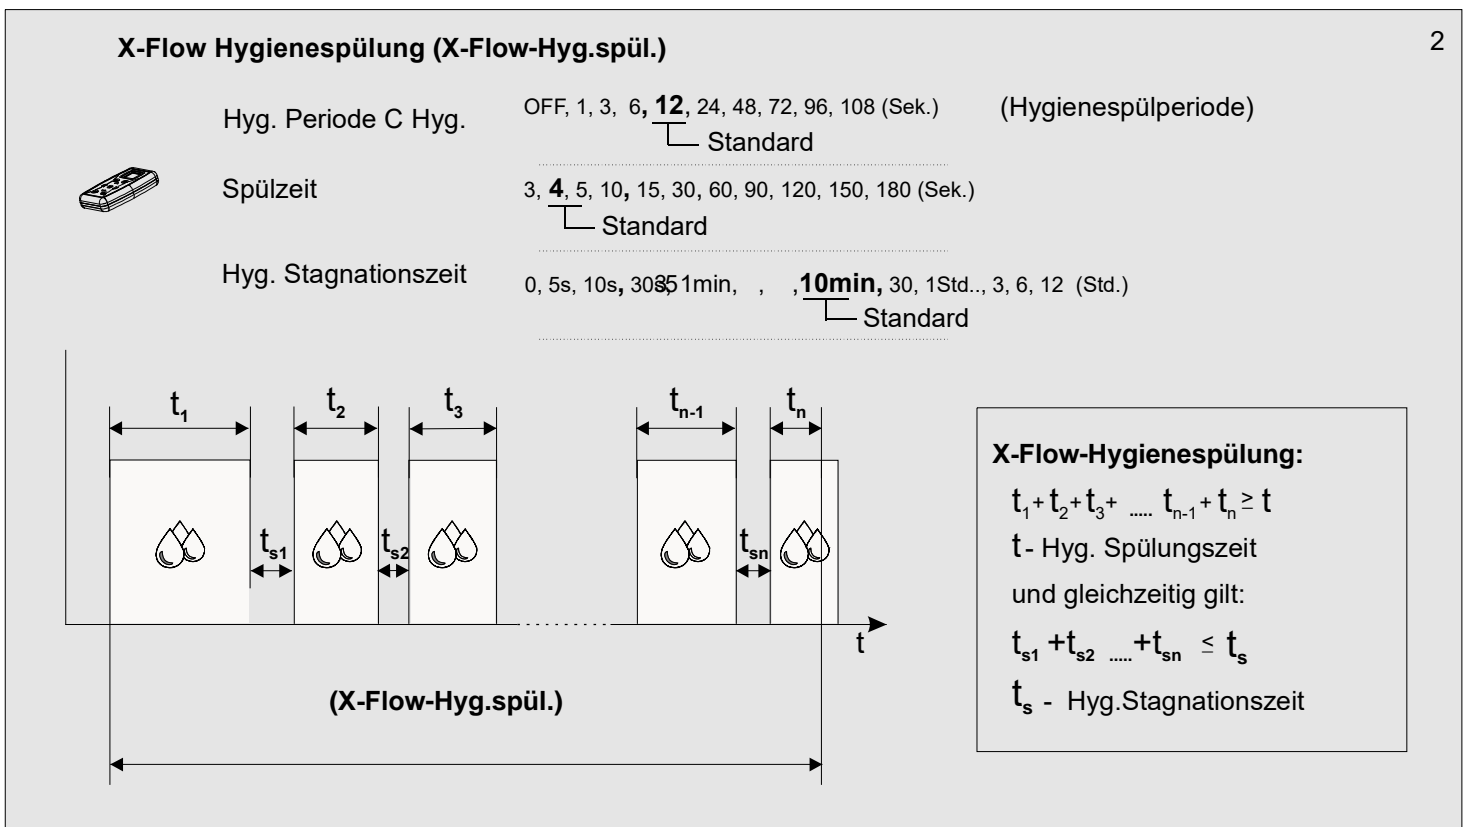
X-Flow Hygienespülung (X-Flow-Hyg.spül.)

2

Hyg. Periode C Hyg. OFF, 1, 3, 6, **12**, 24, 48, 72, 96, 108 (Sek.) (Hygienespülperiode)
Standard

Spülzeit 3, **4**, 5, 10, 15, 30, 60, 90, 120, 150, 180 (Sek.)
Standard

Hyg. Stagnationszeit 0, 5s, 10s, 30s, 1min, , , **10min**, 30, 1Std.., 3, 6, 12 (Std.)
Standard

$t_1$ $t_2$ $t_3$ $t_{n-1}$ $t_n$

$t_{s1}$ $t_{s2}$ $t_{sn}$

t

(X-Flow-Hyg.spül.)

X-Flow-Hygienespülung:
$t_1 + t_2 + t_3 + \dots t_{n-1} + t_n \geq t$
t - Hyg. Spülungszeit
und gleichzeitig gilt:
$t_{s1} + t_{s2} \dots + t_{sn} \leq t_s$
$t_s$ - Hyg.Stagnationszeit